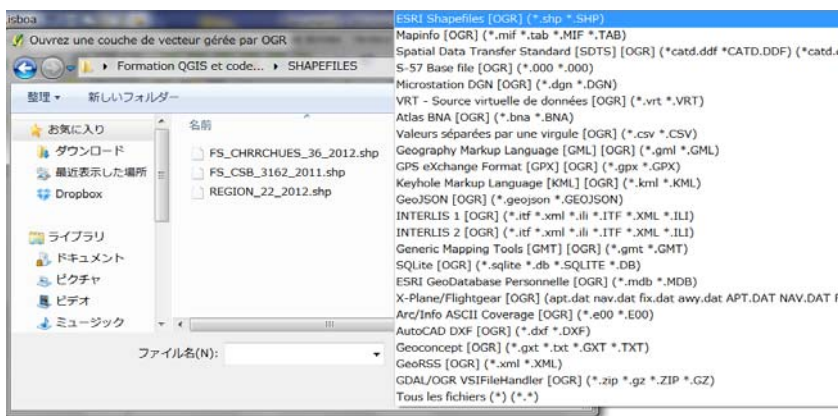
isboa
Ouvrez une couche de vecteur gérée par OGR
Formation QGIS et code... ▸ SHAPEFILES
整理 ▾ 新しいフォルダー
お気に入り
ダウンロード
最近表示した場所
Dropbox
ライブラリ
ドキュメント
ピクチャ
ビデオ
ミュージック
名前
FS_CHRRCHUES_36_2012.shp
FS_CSB_3162_2011.shp
REGION_22_2012.shp
ファイル名(N):

ESRI Shapefiles [OGR] (*.shp *.SHP)
Mapinfo [OGR] (*.mif *.tab *.MIF *.TAB)
Spatial Data Transfer Standard [SDTS] [OGR] (*catd.ddf *CATD.DDF) (*catd.
S-57 Base file [OGR] (*.000 *.000)
Microstation DGN [OGR] (*.dgn *.DGN)
VRT - Source virtuelle de données [OGR] (*.vrt *.VRT)
Atlas BNA [OGR] (*.bna *.BNA)
Valeurs séparées par une virgule [OGR] (*.csv *.CSV)
Geography Markup Language [GML] [OGR] (*.gml *.GML)
GPS eXchange Format [GPX] [OGR] (*.gpx *.GPX)
Keyhole Markup Language [KML] [OGR] (*.kml *.KML)
GeoJSON [OGR] (*.geojson *.GEOJSON)
INTERLIS 1 [OGR] (*.itf *.xml *.ili *.ITF *.XML *.ILI)
INTERLIS 2 [OGR] (*.itf *.xml *.ili *.ITF *.XML *.ILI)
Generic Mapping Tools [GMT] [OGR] (*.gmt *.GMT)
SQLite [OGR] (*.sqlite *.db *.SQLITE *.DB)
ESRI GeoDatabase Personnelle [OGR] (*.mdb *.MDB)
X-Plane/Flightgear [OGR] (apt.dat nav.dat fix.dat awy.dat APT.DAT NAV.DAT F
Arc/Info ASCII Coverage [OGR] (*.e00 *.E00)
AutoCAD DXF [OGR] (*.dxf *.DXF)
Geoconcept [OGR] (*.gxt *.txt *.GXT *.TXT)
GeoRSS [OGR] (*.xml *.XML)
GDAL/OGR VSIFileHandler [OGR] (*.zip *.gz *.ZIP *.GZ)
Tous les fichiers (*) (*.*)